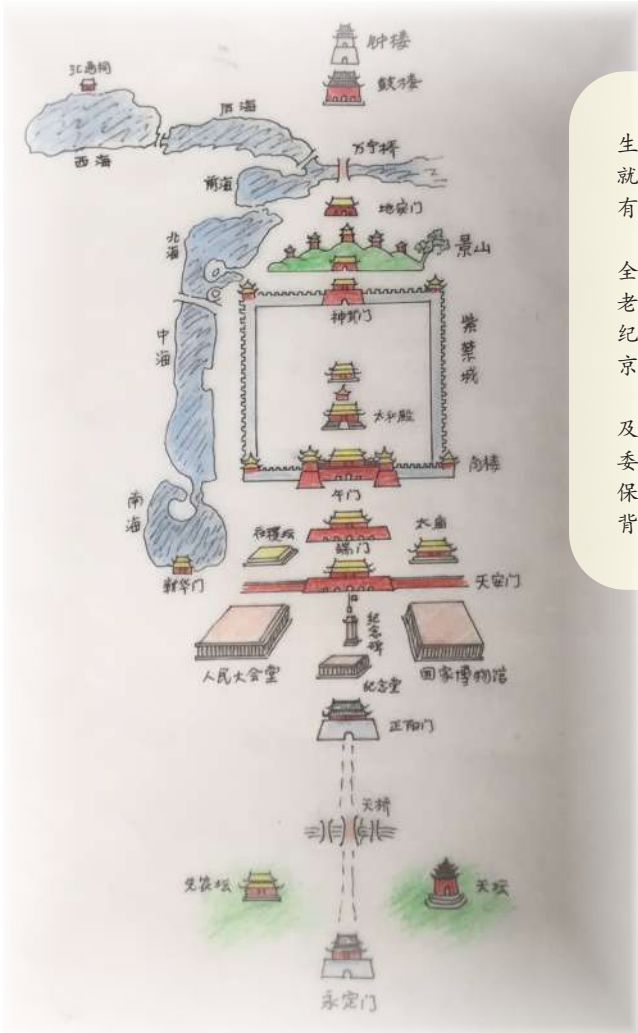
钟楼
鼓楼
北海阁
后海
西海
万宁桥
前海
地安门
景山
北海
神武门
紫禁城
中海
太和殿
角楼
午门
南海
社稷坛
端门
太庙
新华门
天安门
纪念碑
人民大会堂
纪念堂
国家博物馆
正阳门
天桥
先农坛
天坛
永定门

生
就
有

全
老
纪
京

及
委
保
背